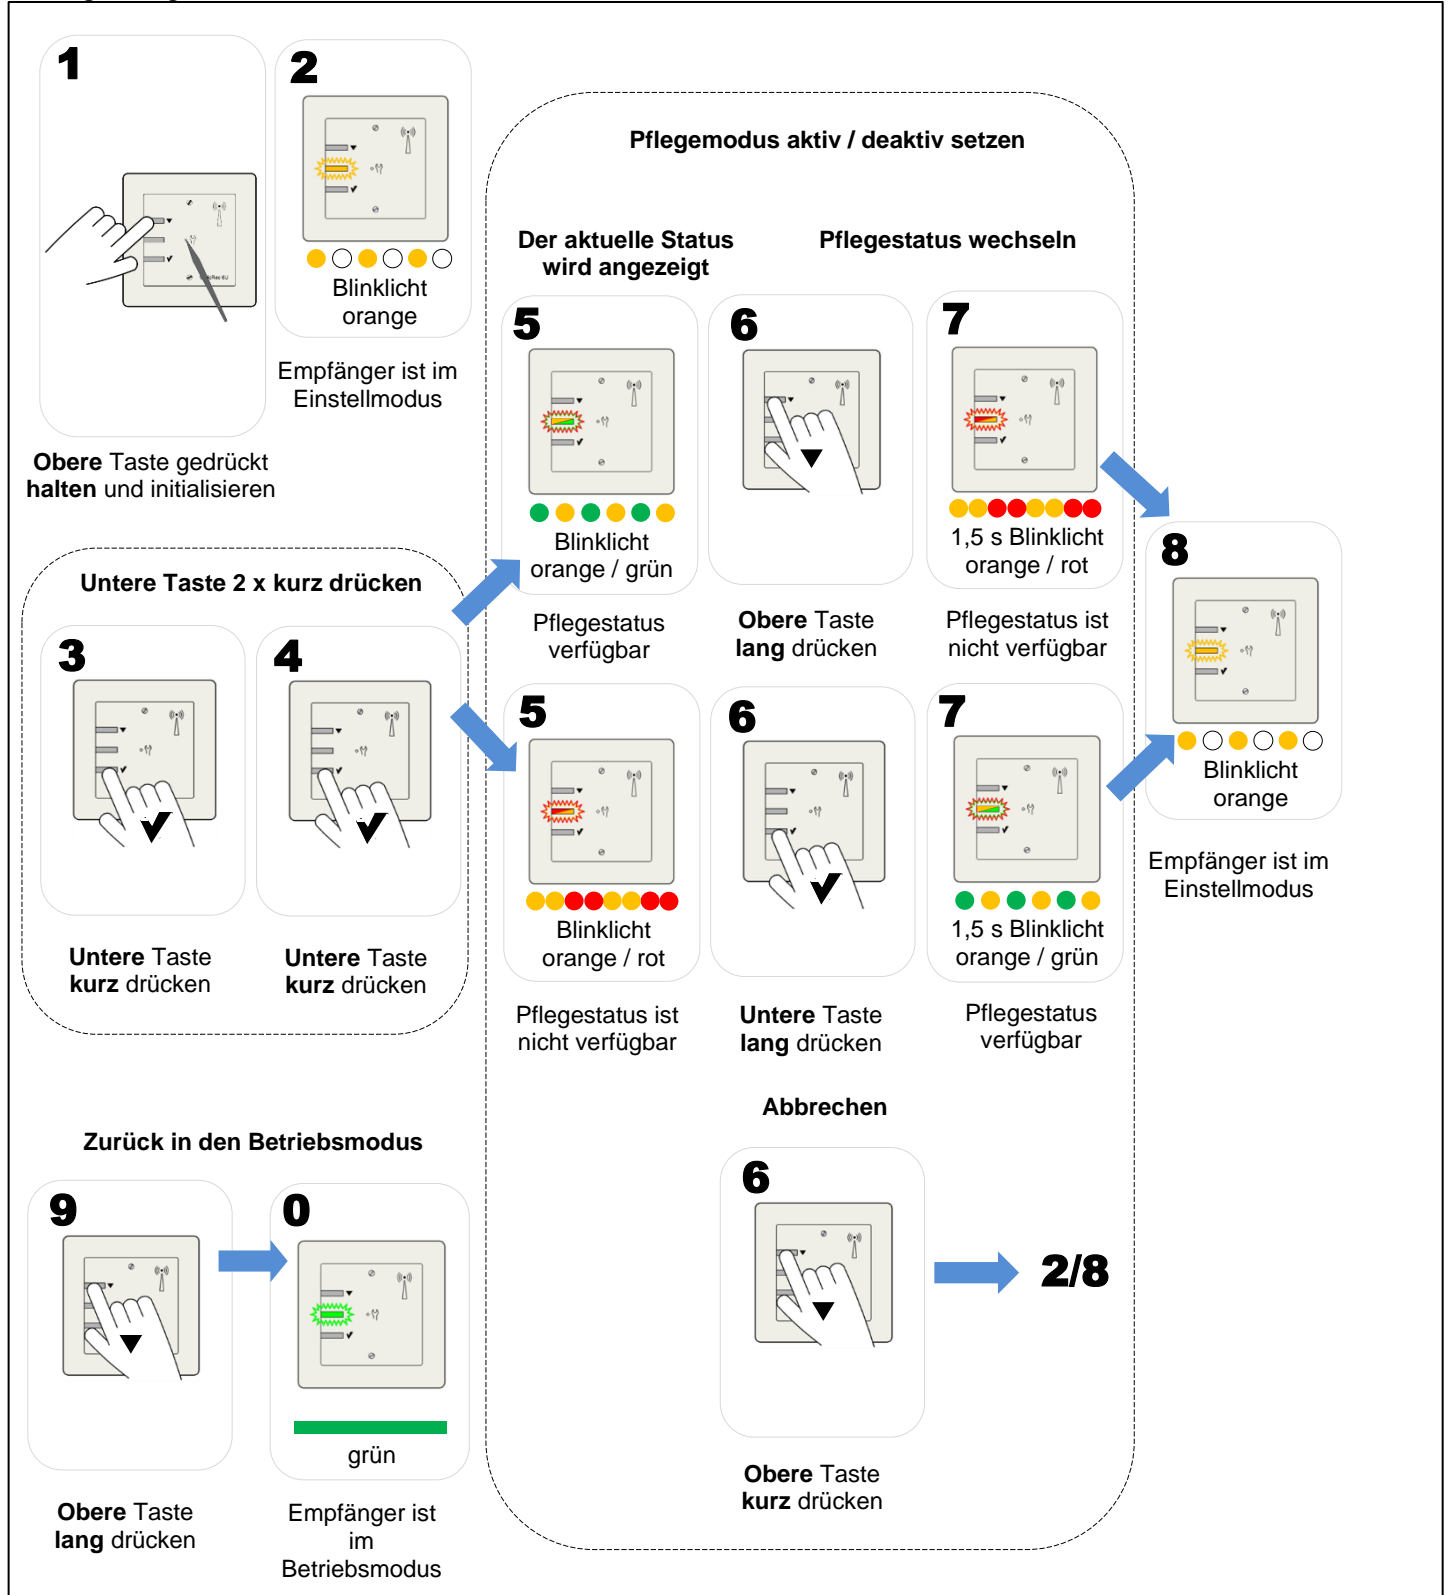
1

2

Blinklicht orange

Empfänger ist im Einstellmodus

Obere Taste gedrückt halten und initialisieren

Pflegemodus aktiv / deaktiv setzen

Der aktuelle Status wird angezeigt

Pflegestatus wechseln

5

Blinklicht orange / grün

Pflegestatus verfügbar

6

Obere Taste lang drücken

7

1,5 s Blinklicht orange / rot

Pflegestatus ist nicht verfügbar

8

Blinklicht orange

Empfänger ist im Einstellmodus

Untere Taste 2 x kurz drücken

3

Untere Taste kurz drücken

4

Untere Taste kurz drücken

5

Blinklicht orange / rot

Pflegestatus ist nicht verfügbar

6

Untere Taste lang drücken

7

1,5 s Blinklicht orange / grün

Pflegestatus verfügbar

Abbrechen

6

2/8

Obere Taste kurz drücken

Zurück in den Betriebsmodus

9

Obere Taste lang drücken

0

grün

Empfänger ist im Betriebsmodus